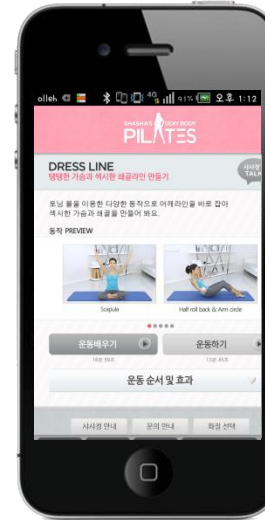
olleh 4G 91% 오후 1:12

SHASHA'S SEXY BODY PILATES

DRESS LINE
탱탱한 가슴과 섹시한 쇄골라인 만들기

샤샤쌤 TALK

토닝 볼을 이용한 다양한 동작으로 어깨라인을 바로 잡아 섹시한 가슴과 쇄골을 만들어 봐요.

동작 PREVIEW

Scapule

Half roll back & Arm circle

운동배우기
18분 30초

운동하기
13분 40초

운동 순서 및 효과

샤샤쌤 안내

문의 안내

화질 선택